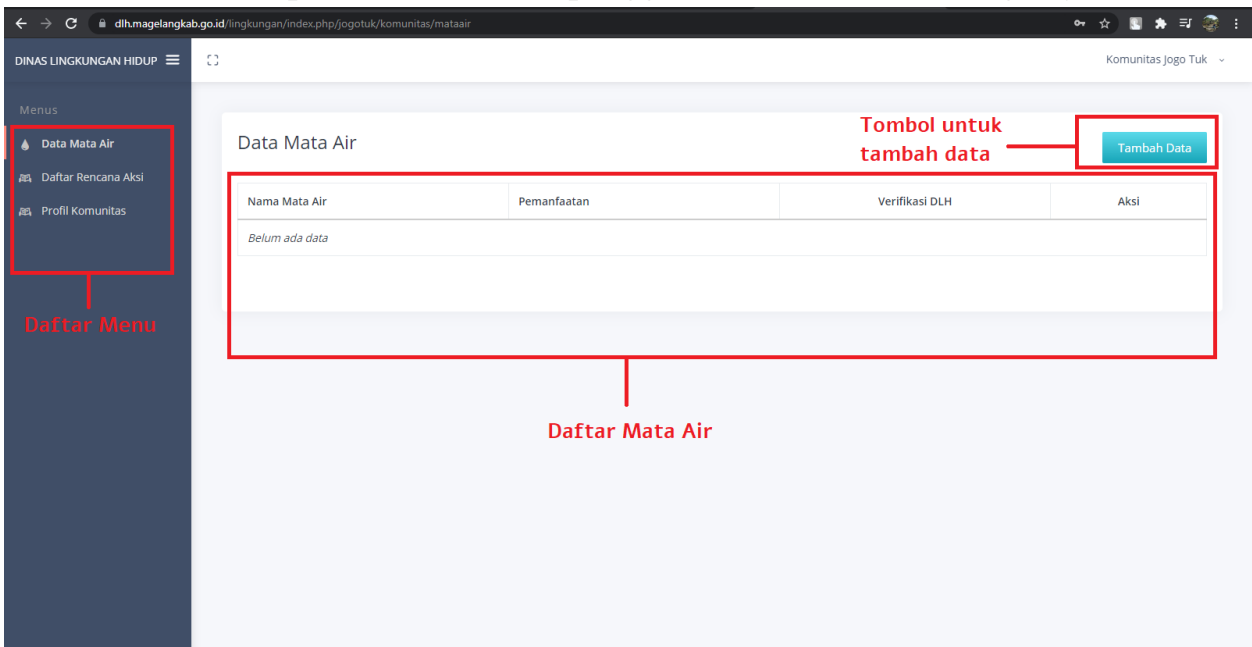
dlh.magelangkab.go.id/lingkungan/index.php/jogotuk/komunitas/mataair

DINAS LINGKUNGAN HIDUP

Komunitas Jogo Tuk

Menus

Data Mata Air

Daftar Rencana Aksi

Profil Komunitas

Daftar Menu

Data Mata Air

Tombol untuk tambah data

Tambah Data

| Nama Mata Air | Pemanfaatan | Verifikasi DLH | Aksi |
|---|---|---|---|
| Belum ada data | | | |

Daftar Mata Air